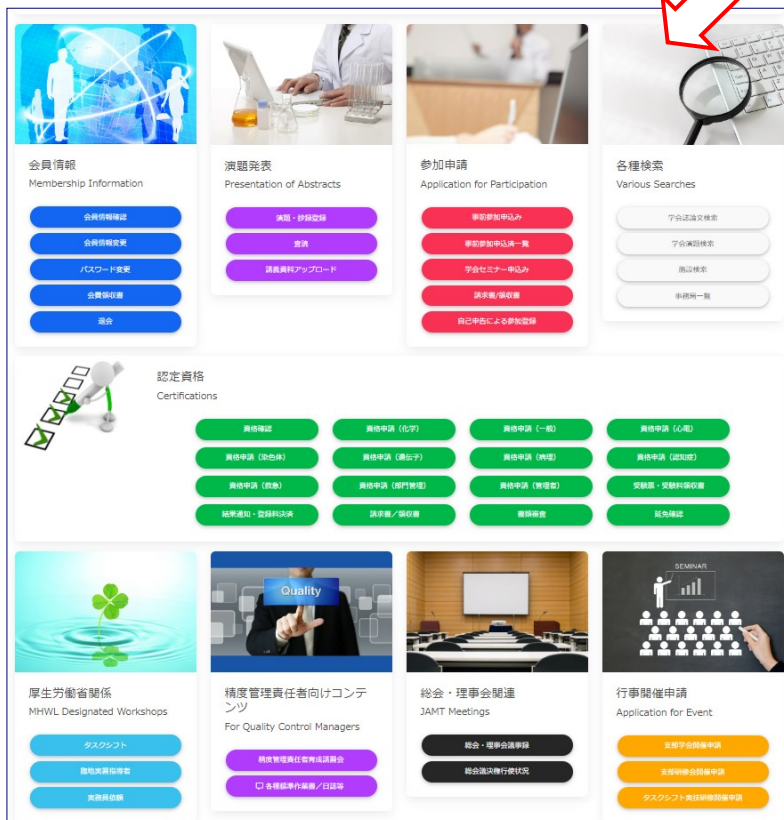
会員情報
Membership Information

会員情報確認

会員情報変更

パスワード変更

会費領収書

退会

演題発表
Presentation of Abstracts

演題・抄録登録

査読

講義資料アップロード

参加申請
Application for Participation

事前参加申込み

事前参加申込済一覧

学会セミナー申込み

請求書/領収書

自己申告による参加登録

各種検索
Various Searches

学会誌論文検索

学会演題検索

施設検索

事務所一覧

認定資格
Certifications

| 資格確認 | 資格申請（化学） | 資格申請（一般） | 資格申請（心電） |
|---|---|---|---|
| 資格申請（染色体） | 資格申請（遺伝子） | 資格申請（病理） | 資格申請（認知症） |
| 資格申請（救急） | 資格申請（部門管理） | 資格申請（管理者） | 受験票・受験料領収書 |
| 結果通知・登録料決済 | 請求書／領収書 | 書類審査 | 延免確認 |

Quality

SEMINAR

厚生労働省関係
MHWL Designated Workshops

タスクシフト

臨地実習指導者

実務員依頼

精度管理責任者向けコンテンツ
For Quality Control Managers

精度管理責任者育成講習会

各種標準作業書／日誌等

総会・理事会関連
JAMT Meetings

総会・理事会議事録

総会議決権行使状況

行事開催申請
Application for Event

支部学会開催申請

支部研修会開催申請

タスクシフト実技研修開催申請